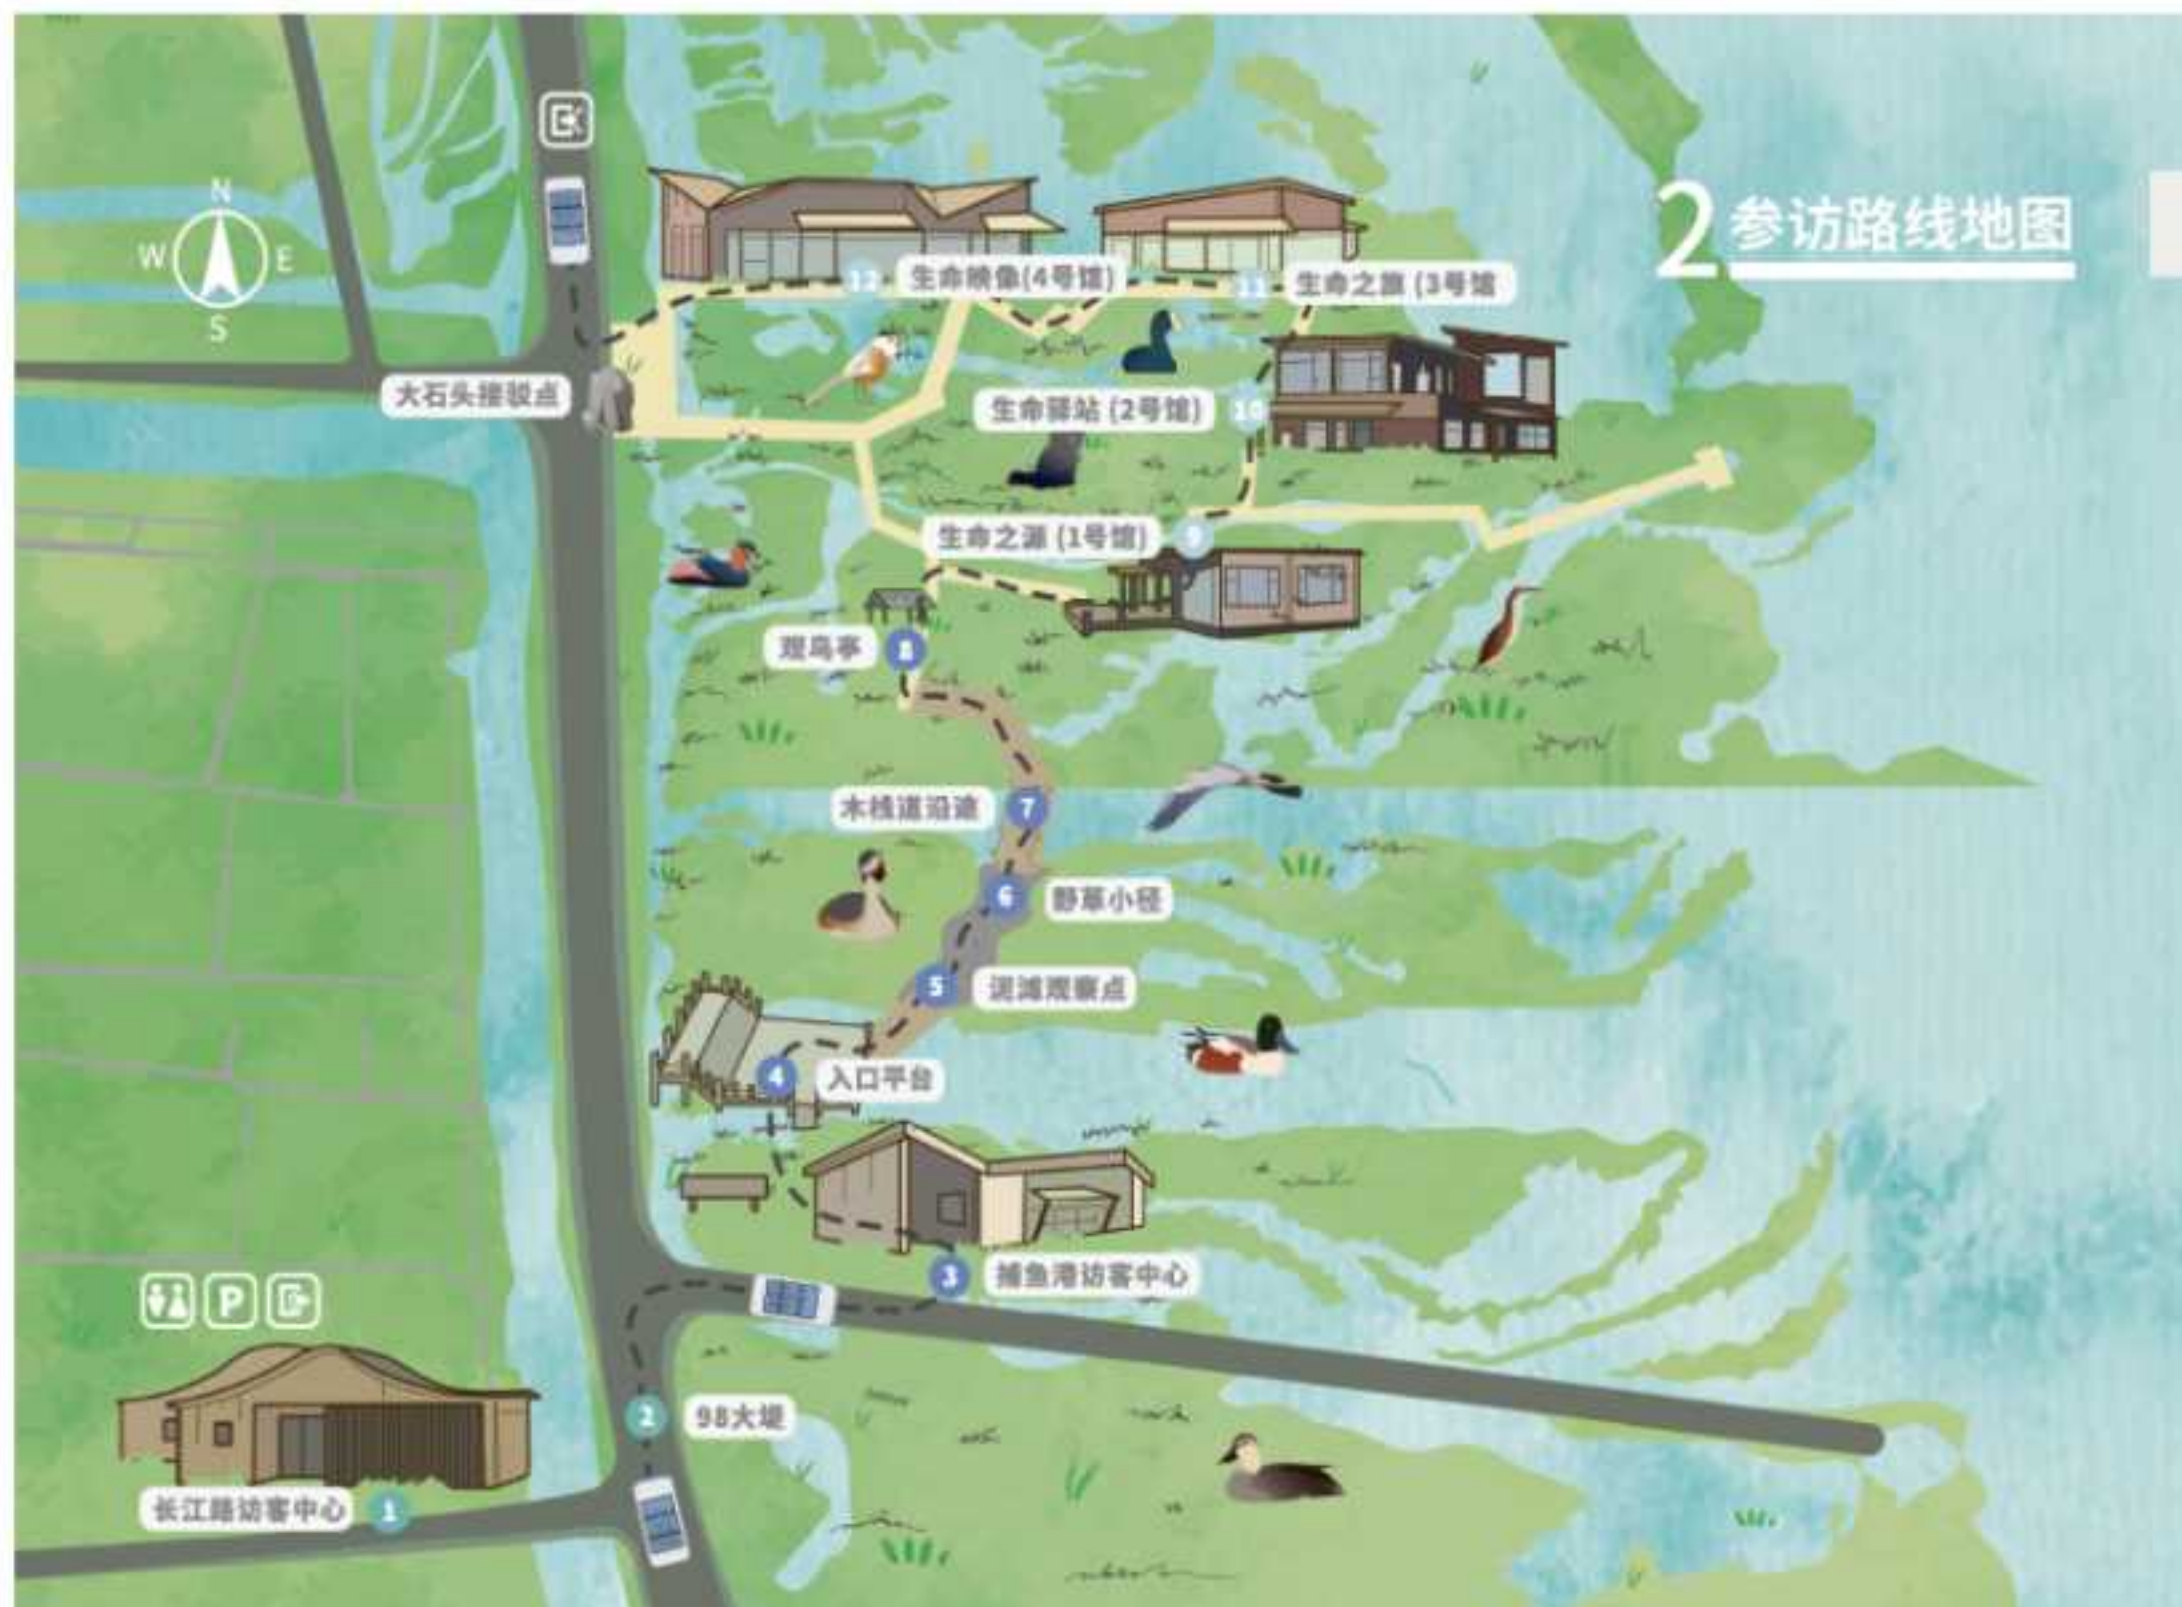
2 参访路线地图

N
W E
S

12 生命映像(4号馆)

11 生命之旅 (3号馆

大石头接驳点

生命驿站 (2号馆) 10

生命之源 (1号馆) 9

观鸟亭 8

木栈道沿途 7

6 野草小径

5 泥滩观察点

4 入口平台

3 捕鱼港访客中心

2 98大堤

长江路访客中心 1